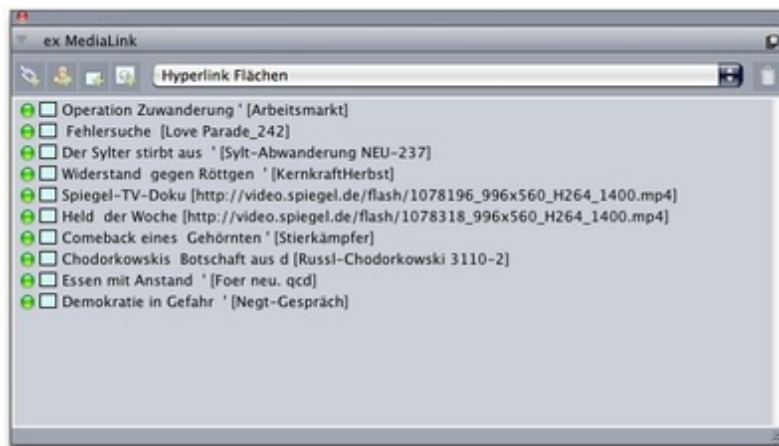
ex MediaLink

Hyperlink Flächen

Operation Zuwanderung ' [Arbeitsmarkt]
Fehlersuche [Love Parade_242]
Der Sylter stirbt aus ' [Sylt-Abwanderung NEU-237]
Widerstand gegen Röttgen ' [KernkraftHerbst]
Spiegel-TV-Doku [http://video.spiegel.de/flash/1078196_996x560_H264_1400.mp4]
Held der Woche [http://video.spiegel.de/flash/1078318_996x560_H264_1400.mp4]
Comeback eines Gehörnten ' [Stierkämpfer]
Chodorkowskis Botschaft aus d [Russl-Chodorkowski 3110-2]
Essen mit Anstand ' [Foer neu. qcd]
Demokratie in Gefahr ' [Negt-Gespräch]